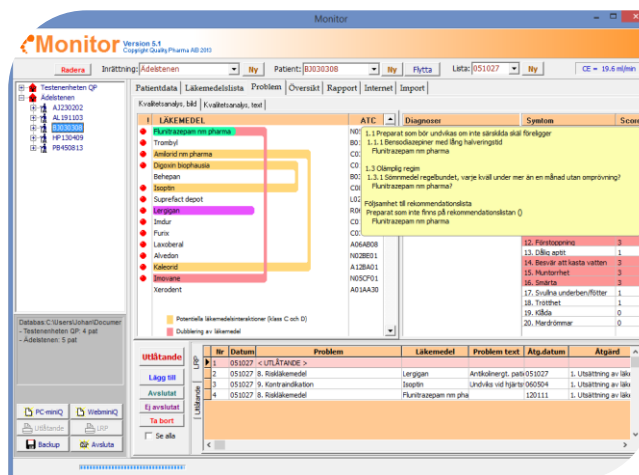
Monitor

Monitor Version 5.1
Copyright Quality Pharma AB 2013

Radera | Inrättning: Adelstenen | Ny | Patient: BJ030308 | Ny | Flytta | Lista: 051027 | Ny | CE = 19.6 ml/min

Testenenheten QP
Adelstenen
AJ230202
AL191103
BJ030308
HP130409
PB450813

Patientdata | Läkemedelslista | Problem | Översikt | Rapport | Internet | Import

Kvalitetsanalys, bild | Kvalitetsanalys, text

Kvalitetsanalys, bild | Kvalitetsanalys, text

LÄKEMEDEL | ATC | Diagnoser | Symtom | Score

Flunitrazepam nm pharma | N05
Trombyl | B01
Amiloid nm pharma | C03
Digoxin biophausia | C01
Behepan | B03
Isoptin | C08
Suprefact depot | L02
Lergigan | R06
Imdur | C01
Furix | C03
Laxoberal | A06AB08
Alvedon | N02BE01
Kaleorid | A12BA01
Imovane | N05CF01
Xerodent | A01AA30

1.1 Preparat som bör undvikas om inte särskilda skäl föreligger
1.1.1 Bensodiazepiner med lång halveringstid
Flunitrazepam nm pharma

1.3 Olämplig regim
1.3.1 Sömnmedel regelbundet, varje kväll under mer än en månad utan omprövning?
Flunitrazepam nm pharma?

Följsamhet till rekommendationslista
Preparat som inte finns på rekommendationslistan ()
Flunitrazepam nm pharma

12. Förstoppning | 3
13. Dålig aptit | 1
14. Besvär att kasta vatten | 3
15. Muntorrhet | 3
16. Smärta | 3
17. Svullna underben/fötter | 1
18. Trötthet | 1
19. Klåda | 0
20. Mardrömmar | 0

Potentiella läkemedelsinteraktioner (klass C och D)
Dubblering av läkemedel

Databas C:\Users\Johan\Documer
- Testenenheten QP: 4 pat
- Adelstenen: 5 pat

PC-miniQ | WebminiQ
Utfärdande | URP
Backup | Avsluta

Utfärdande
URP
Utfärdande

Lägg till
Avslutat
Ej avslutat
Ta bort
Se alla

| Nr | Datum | Problem | Läkemedel | Problem text | Åtg.datum | Åtgärd |
|---|---|---|---|---|---|---|
| 1 | 051027 | < UTLÅTANDE > | | | | |
| 2 | 051027 | 8. Riskläkemedel | Lergigan | Antikolinergt, pati | 051027 | 1. Utsättning av läk |
| 3 | 051027 | 9. Kontraindikation | Isoptin | Undviks vid hjärtsv | 060504 | 1. Utsättning av läk |
| 4 | 051027 | 8. Riskläkemedel | Flunitrazepam nm pha | | 120111 | 1. Utsättning av läk |